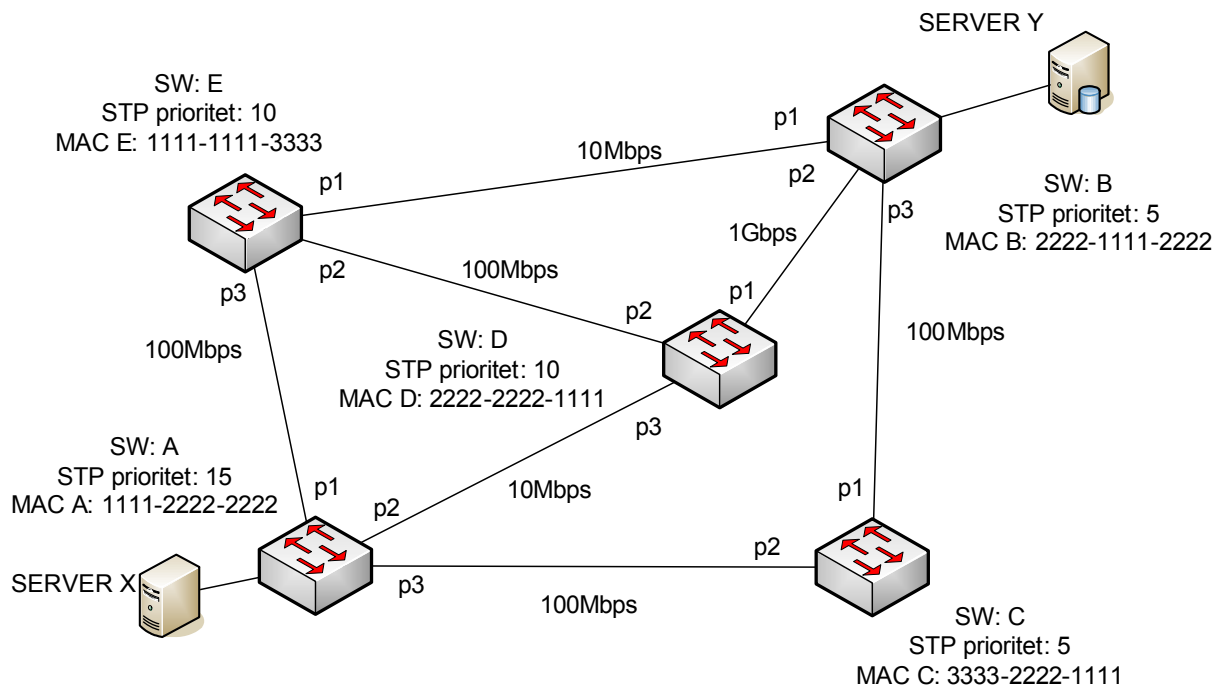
SERVER Y

SW: E
STP prioritet: 10
MAC E: 1111-1111-3333

p1

10Mbps

p1

p2

p3

SW: B
STP prioritet: 5
MAC B: 2222-1111-2222

1Gbps

p2

100Mbps

p1

p2

p3

100Mbps

100Mbps

SW: D
STP prioritet: 10
MAC D: 2222-2222-1111

p3

SW: A
STP prioritet: 15
MAC A: 1111-2222-2222

p1

p2

10Mbps

p1

p2

SERVER X

p3

100Mbps

SW: C
STP prioritet: 5
MAC C: 3333-2222-1111